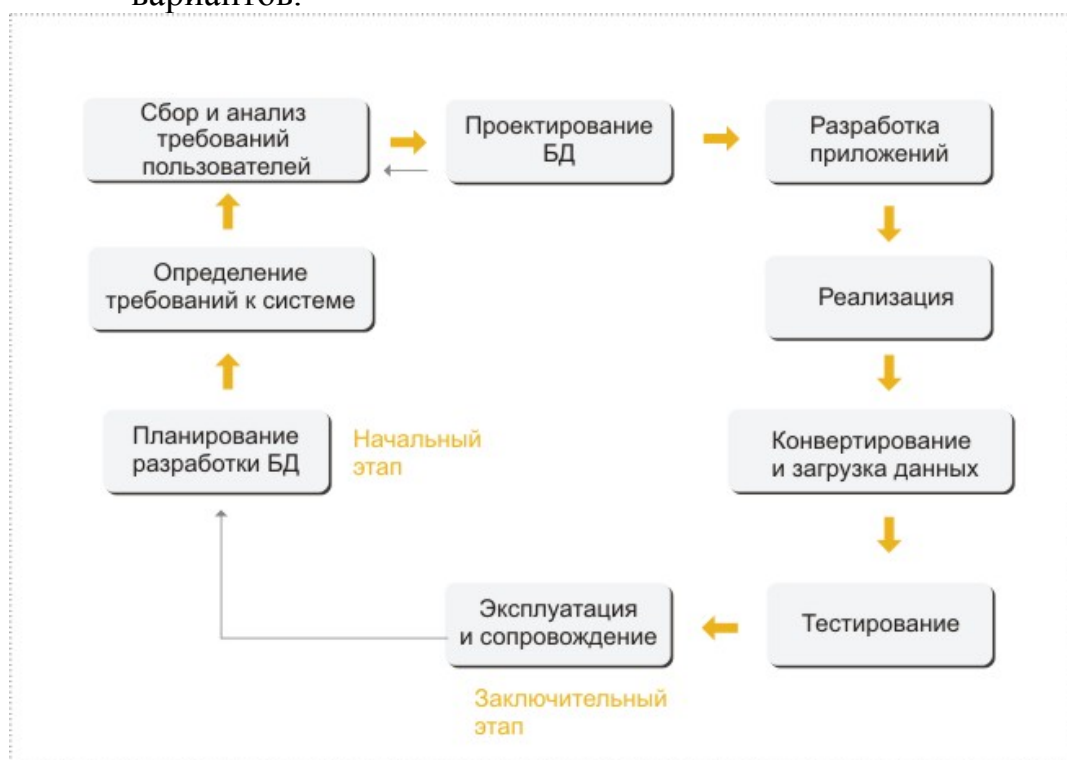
вариантов.

Сбор и анализ требований пользователей

Проектирование БД

Разработка приложений

Определение требований к системе

Реализация

Планирование разработки БД

Начальный этап

Конвертирование и загрузка данных

Эксплуатация и сопровождение

Тестирование

Заключительный этап